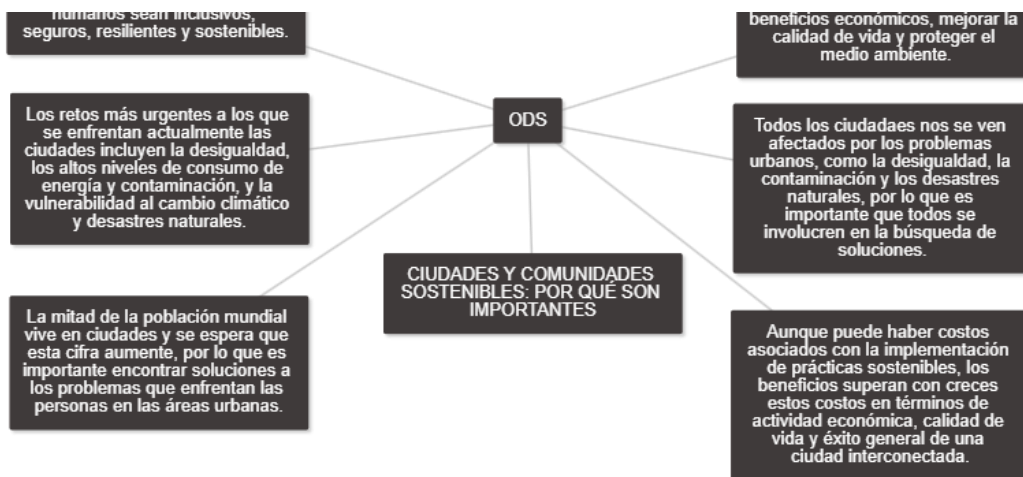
humanos sean inclusivos, seguros, resilientes y sostenibles.

beneficios económicos, mejorar la calidad de vida y proteger el medio ambiente.

ODS

Los retos más urgentes a los que se enfrentan actualmente las ciudades incluyen la desigualdad, los altos niveles de consumo de energía y contaminación, y la vulnerabilidad al cambio climático y desastres naturales.

Todos los ciudadaes nos se ven afectados por los problemas urbanos, como la desigualdad, la contaminación y los desastres naturales, por lo que es importante que todos se involucren en la búsqueda de soluciones.

CIUDADES Y COMUNIDADES SOSTENIBLES: POR QUÉ SON IMPORTANTES

La mitad de la población mundial vive en ciudades y se espera que esta cifra aumente, por lo que es importante encontrar soluciones a los problemas que enfrentan las personas en las áreas urbanas.

Aunque puede haber costos asociados con la implementación de prácticas sostenibles, los beneficios superan con creces estos costos en términos de actividad económica, calidad de vida y éxito general de una ciudad interconectada.